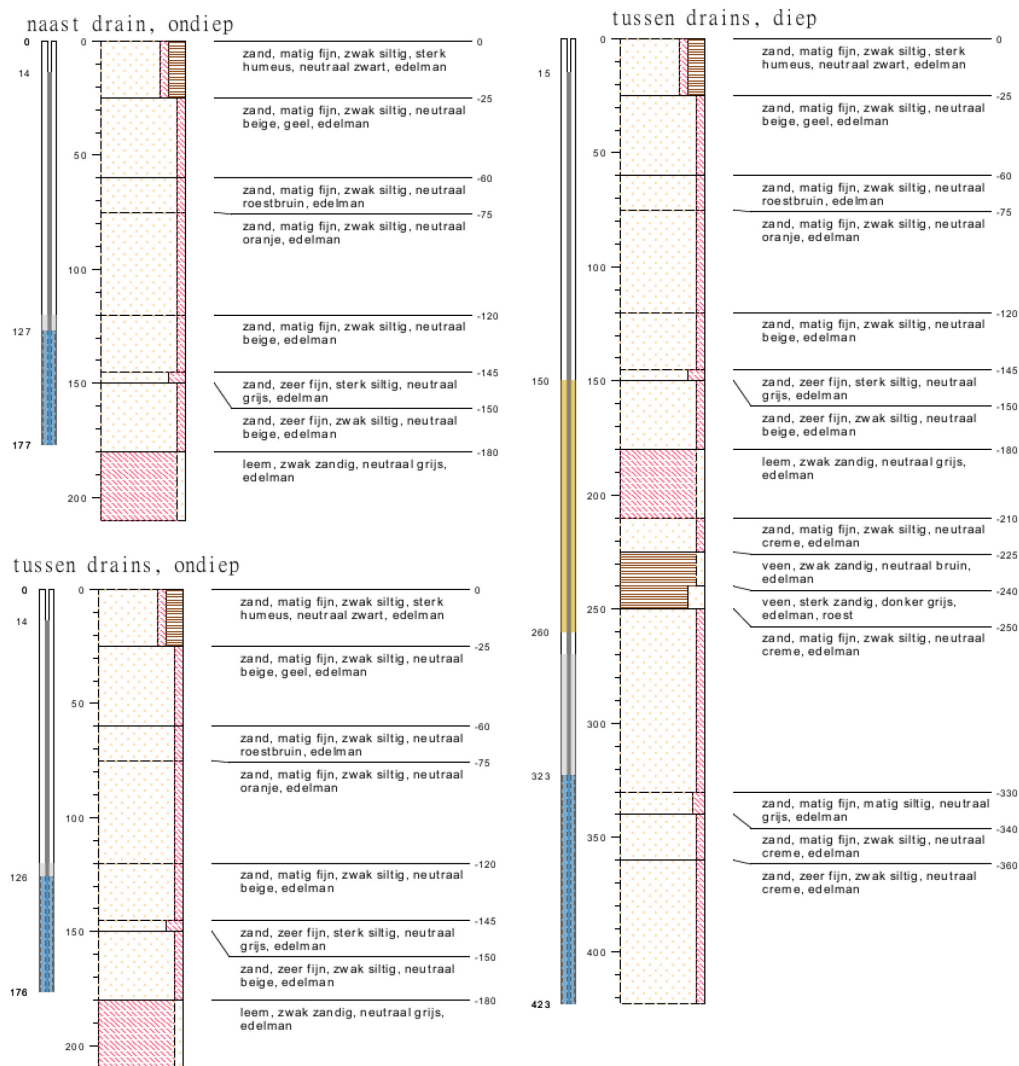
naast drain, ondiep

0
14
127
177

0
50
100
150
200

zand, matig fijn, zwak siltig, sterk humeus, neutraal zwart, edelman
0
zand, matig fijn, zwak siltig, neutraal beige, geel, edelman
-25
zand, matig fijn, zwak siltig, neutraal roestbruin, edelman
-60
zand, matig fijn, zwak siltig, neutraal oranje, edelman
-75
zand, matig fijn, zwak siltig, neutraal beige, edelman
-120
zand, zeer fijn, sterk siltig, neutraal grijs, edelman
-145
zand, zeer fijn, zwak siltig, neutraal beige, edelman
-150
leem, zwak zandig, neutraal grijs, edelman
-180

tussen drains, ondiep

0
14
126
176

0
50
100
150
200

zand, matig fijn, zwak siltig, sterk humeus, neutraal zwart, edelman
0
zand, matig fijn, zwak siltig, neutraal beige, geel, edelman
-25
zand, matig fijn, zwak siltig, neutraal roestbruin, edelman
-60
zand, matig fijn, zwak siltig, neutraal oranje, edelman
-75
zand, matig fijn, zwak siltig, neutraal beige, edelman
-120
zand, zeer fijn, sterk siltig, neutraal grijs, edelman
-145
zand, zeer fijn, zwak siltig, neutraal beige, edelman
-150
leem, zwak zandig, neutraal grijs, edelman
-180

tussen drains, diep

15
150
260
323
423

0
50
100
150
200
250
300
350
400

zand, matig fijn, zwak siltig, sterk humeus, neutraal zwart, edelman
0
zand, matig fijn, zwak siltig, neutraal beige, geel, edelman
-25
zand, matig fijn, zwak siltig, neutraal roestbruin, edelman
-60
zand, matig fijn, zwak siltig, neutraal oranje, edelman
-75
zand, matig fijn, zwak siltig, neutraal beige, edelman
-120
zand, zeer fijn, sterk siltig, neutraal grijs, edelman
-145
zand, zeer fijn, zwak siltig, neutraal beige, edelman
-150
leem, zwak zandig, neutraal grijs, edelman
-180
zand, matig fijn, zwak siltig, neutraal creme, edelman
-210
veen, zwak zandig, neutraal bruin, edelman
-225
veen, sterk zandig, donker grijs, edelman, roest
-240
zand, matig fijn, zwak siltig, neutraal creme, edelman
-250
zand, matig fijn, matig siltig, neutraal grijs, edelman
-330
zand, matig fijn, zwak siltig, neutraal creme, edelman
-340
zand, zeer fijn, zwak siltig, neutraal creme, edelman
-360